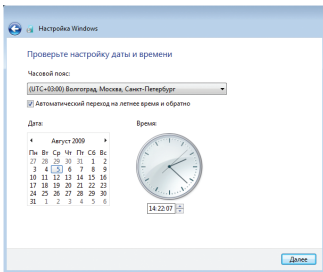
Настройка Windows

Проверьте настройку даты и времени

Часовой пояс:

(UTC+03:00) Волгоград, Москва, Санкт-Петербург

Автоматический переход на летнее время и обратно

Дата:

Август 2009

| Пн | Вт | Ср | Чт | Пт | Сб | Вс |
|---|---|---|---|---|---|---|
| 27 | 28 | 29 | 30 | 31 | 1 | 2 |
| 3 | 4 | 5 | 6 | 7 | 8 | 9 |
| 10 | 11 | 12 | 13 | 14 | 15 | 16 |
| 17 | 18 | 19 | 20 | 21 | 22 | 23 |
| 24 | 25 | 26 | 27 | 28 | 29 | 30 |
| 31 | 1 | 2 | 3 | 4 | 5 | 6 |

Время:

14:22:07

Далее